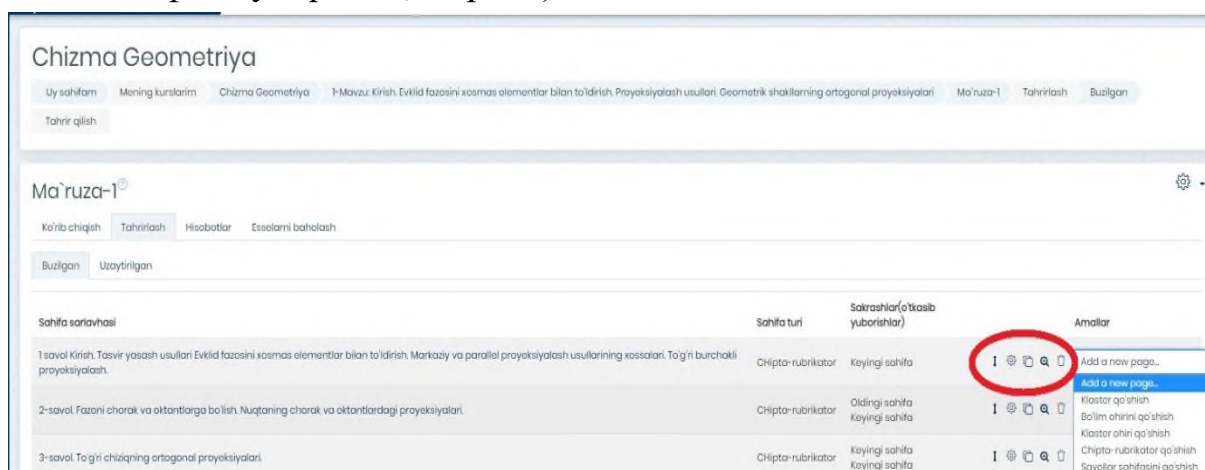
Chizma Geometriya

Uy sahifam | Mening kurslarim | Chizma Geometriya | 1-Mavzu: Kirish. Evklid fazosini xosmas elementlar bilan to'ldirish. Proyeksiyalash usullari. Geometrik shakllarning ortogonal proyeksiyalari | Ma'ruza-1 | Tahrirlash | Buzilgan | Tahrir qilish

Ma`ruza-1

Ko'rib chiqish | Tahrirlash | Hisobotlar | Esselarni baholash

Buzilgan | Uzaytirilgan

| Sahifa sarlavhasi | Sahifa turi | Sakrashlar(o'tkasib yuborishlar) | | Amallar |
|---|---|---|---|---|
| 1 savol Kirish. Tasvir yasash usullari Evklid fazosini xosmas elementlar bilan to'ldirish. Markaziy va parallel proyeksiyalash usullarining xossalari. To'g'ri burchakli proyeksiyalash. | CHipta-rubrikator | Keyingi sahifa | | Add a new page... |
| 2-savol. Fazoni chorak va oktantlarga bo'lish. Nuqtaning chorak va oktantlardagi proyeksiyalari. | CHipta-rubrikator | Oldingi sahifa Keyingi sahifa | | |
| 3-savol. To'g'ri chiziqning ortogonal proyeksiyalari. | CHipta-rubrikator | Keyingi sahifa Keyingi sahifa | | |

Add a new page...
Klastor qo'shish
Bo'lim ohirini qo'shish
Klastor ohiri qo'shish
Chipta-rubrikator qo'shish
Savollar sahifasini qo'shish